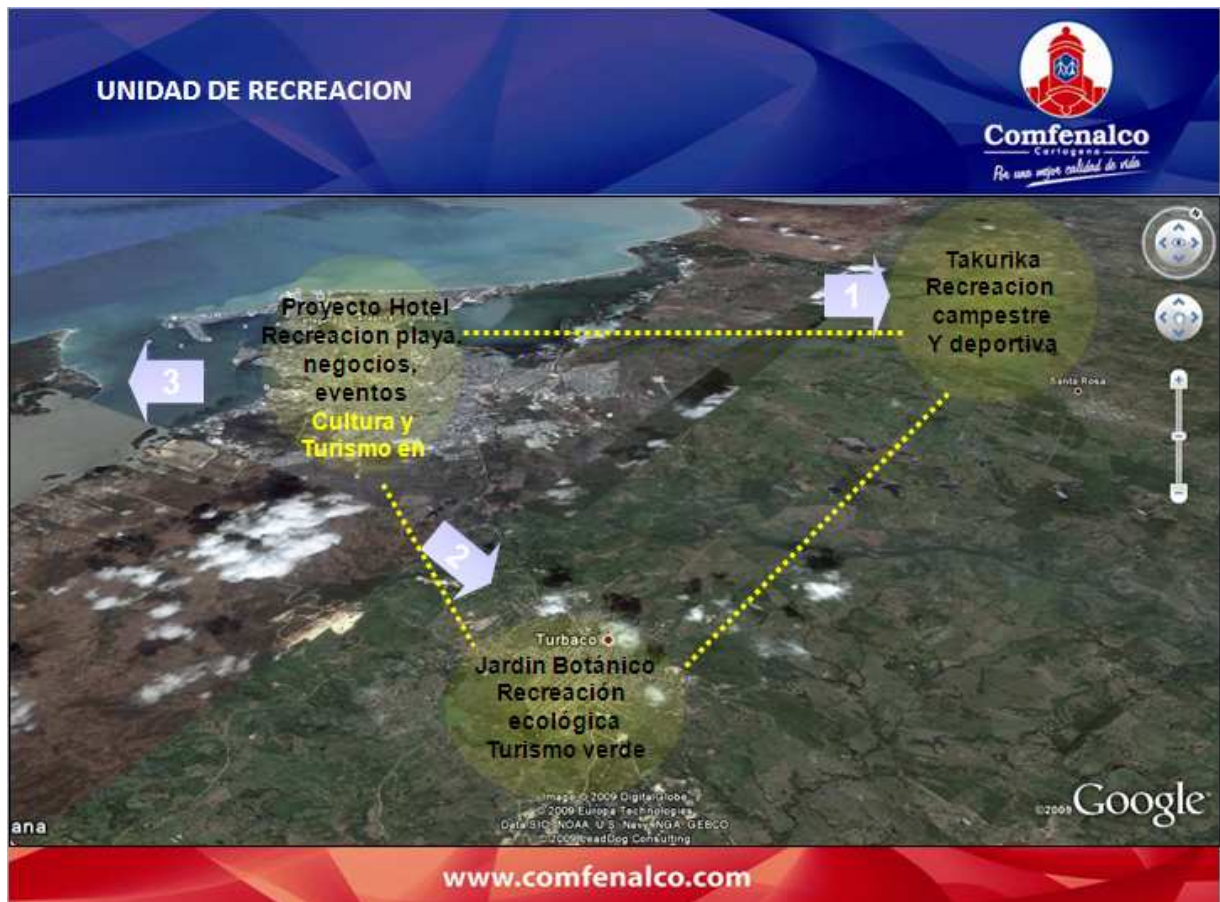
UNIDAD DE RECREACION

Comfenalco
Cartagena
Por una mejor calidad de vida

Proyecto Hotel
Recreacion playa,
negocios,
eventos
Cultura y
Turismo en

1

Takurika
Recreacion
campestre
Y deportiva

Santa Rosa

3

2

Turbaco

Jardin Botánico
Recreación
ecológica
Turismo verde

Image © 2009 DigitalGlobe
© 2009 Europa Technologies
Data SIO, NOAA, U.S. Navy, NGA, GEBCO
© 2009 LeadDog Consulting

©2009 Google

ana

www.comfenalco.com